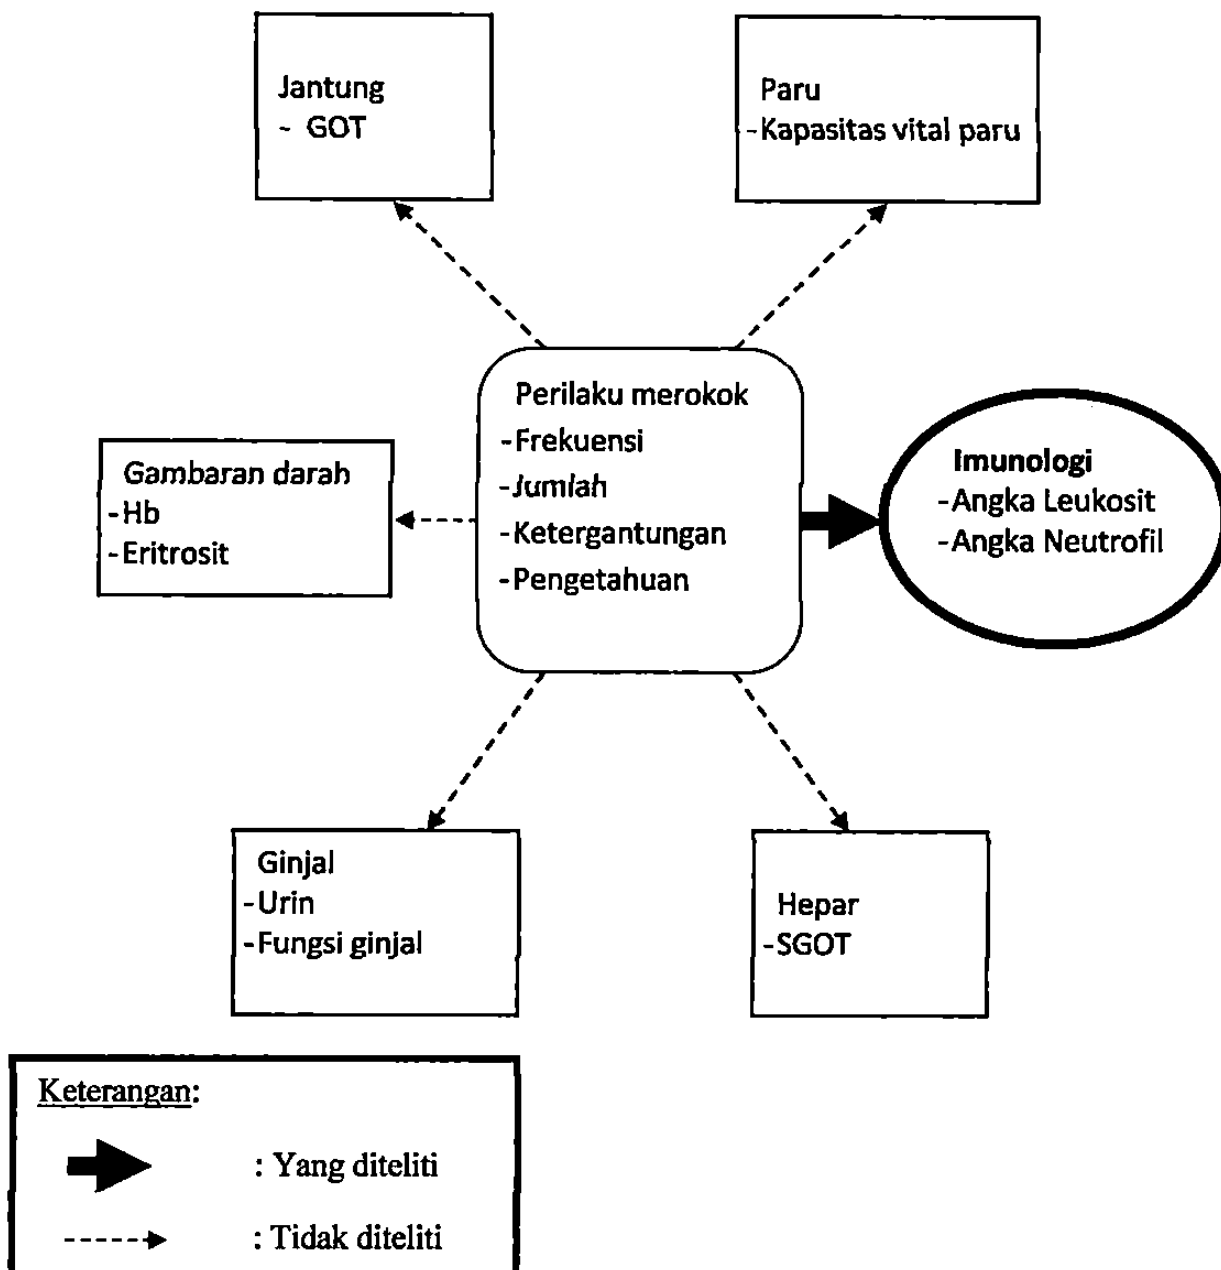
Jantung
- GOT

Paru
-Kapasitas vital paru

Gambaran darah
-Hb
-Eritrosit

Perilaku merokok
-Frekuensi
-Jumlah
-Ketergantungan
-Pengetahuan

Imunologi
-Angka Leukosit
-Angka Neutrofil

Ginjal
-Urin
-Fungsi ginjal

Hepar
-SGOT

Keterangan:
: Yang diteliti
: Tidak diteliti